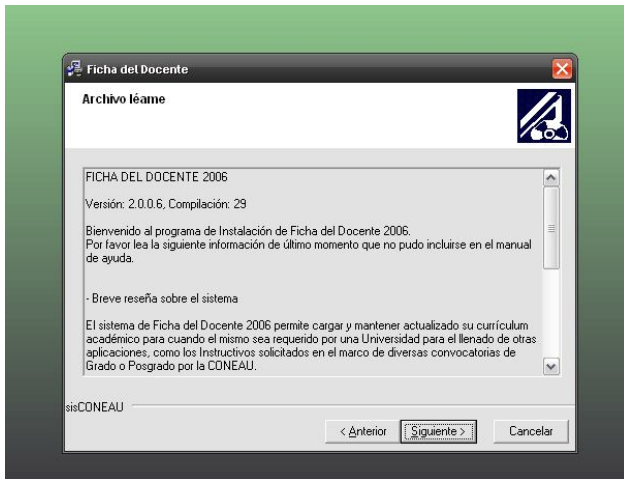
Ficha del Docente

Archivo léame

FICHA DEL DOCENTE 2006

Versión: 2.0.0.6, Compilación: 29

Bienvenido al programa de Instalación de Ficha del Docente 2006.
Por favor lea la siguiente información de último momento que no pudo incluirse en el manual de ayuda.

- Breve reseña sobre el sistema

El sistema de Ficha del Docente 2006 permite cargar y mantener actualizado su currículum académico para cuando el mismo sea requerido por una Universidad para el llenado de otras aplicaciones, como los Instructivos solicitados en el marco de diversas convocatorias de Grado o Posgrado por la CONEAU.

sisCONEAU

< Anterior | Siguiente > | Cancelar